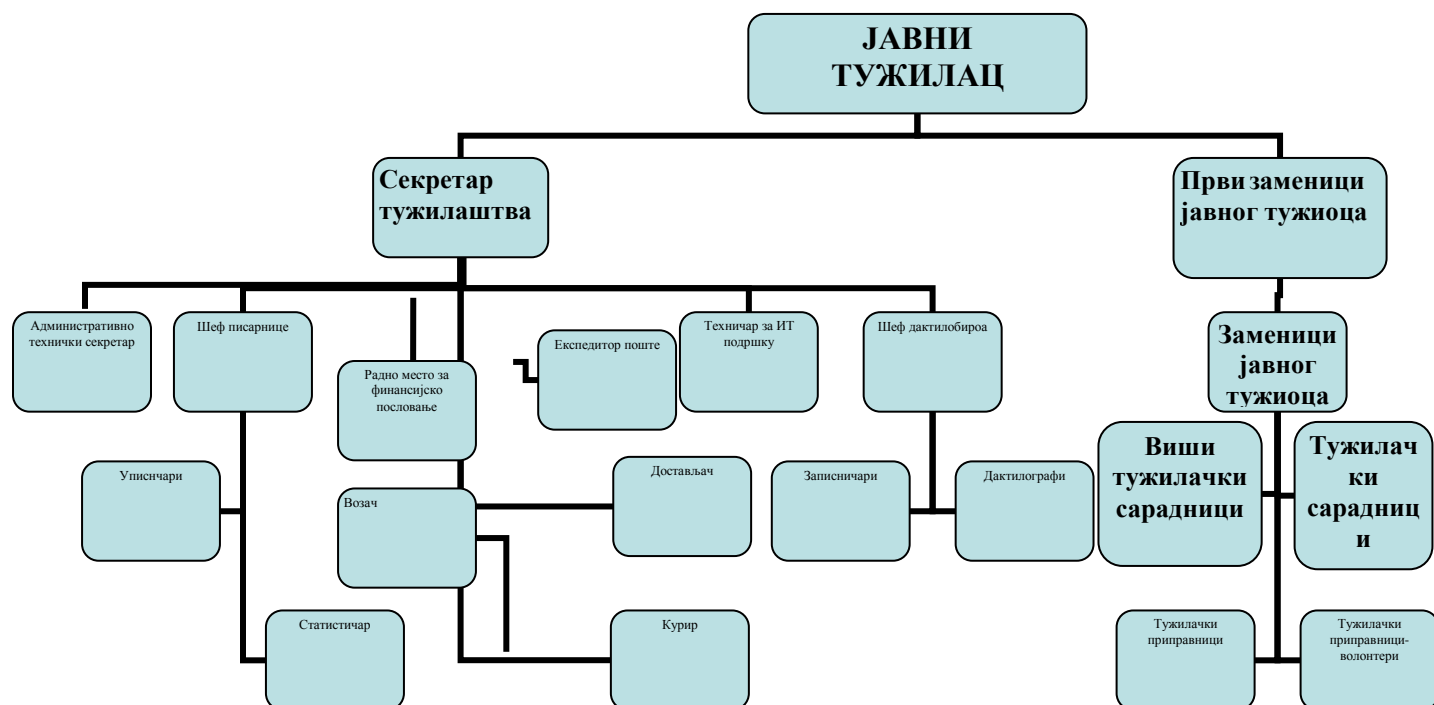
ЈАВНИ ТУЖИЛАЦ

Секретар тужилаштва

Први заменици јавног тужиоца

Административно технички секретар

Шеф писарнице

Радно место за финансијско пословање

Експедитор поште

Техничар за ИТ подршку

Шеф дактилобироа

Заменици јавног тужиоца

Уписничари

Возач

Достављач

Записничари

Дактилографи

Виши тужилачки сарадници

Тужилачки сарадници

Статистичар

Курир

Тужилачки приправници

Тужилачки приправници-волонтери